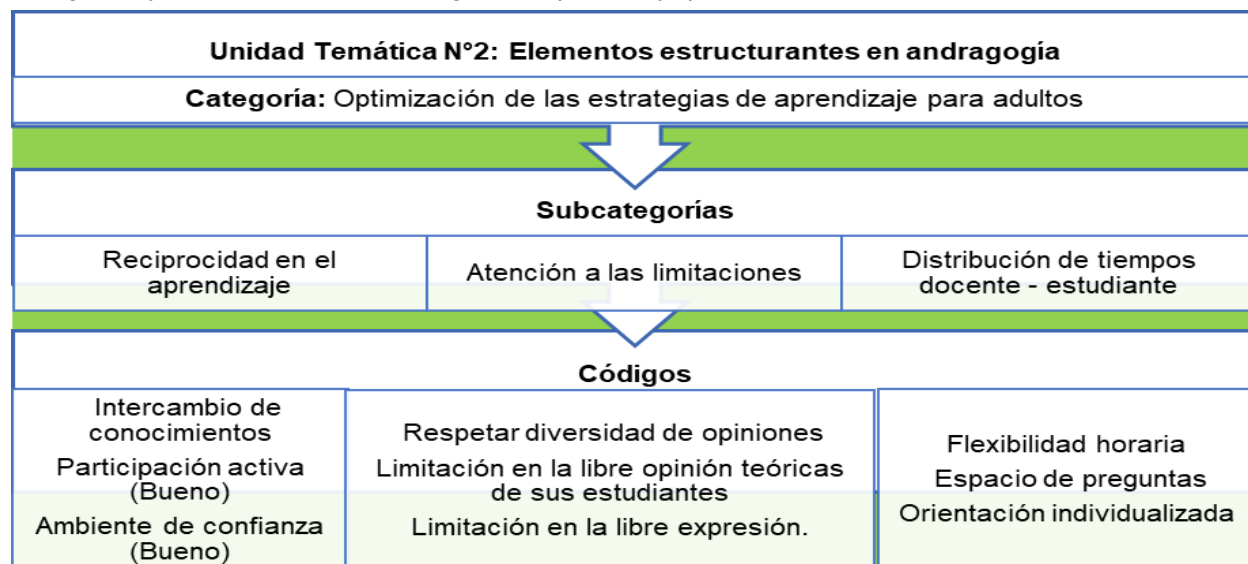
Unidad Temática N°2: Elementos estructurantes en andragogía

Categoría: Optimización de las estrategias de aprendizaje para adultos

Subcategorías

| Reciprocidad en el aprendizaje | Atención a las limitaciones | Distribución de tiempos docente - estudiante |
|---|---|---|

Códigos

| Intercambio de conocimientos<br>Participación activa (Bueno)<br>Ambiente de confianza (Bueno) | Respetar diversidad de opiniones<br>Limitación en la libre opinión teóricas de sus estudiantes<br>Limitación en la libre expresión. | Flexibilidad horaria<br>Espacio de preguntas<br>Orientación individualizada |
|---|---|---|